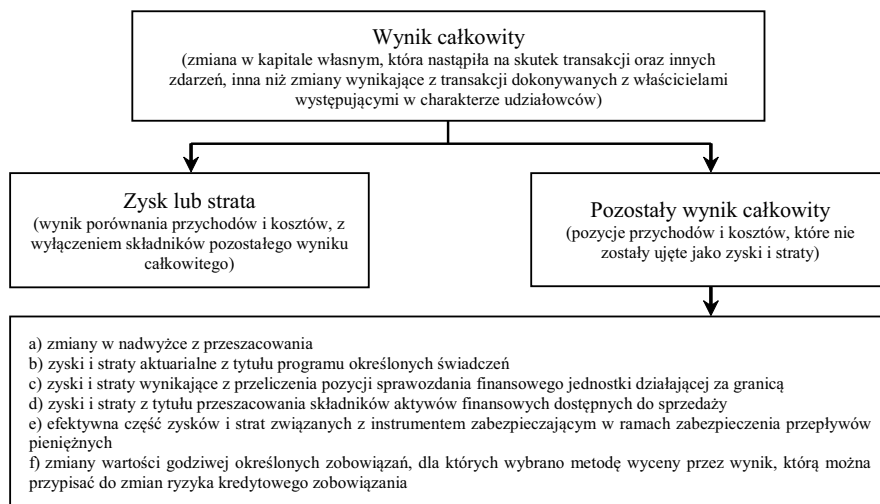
Wynik całkowity
(zmiana w kapitale własnym, która nastąpiła na skutek transakcji oraz innych zdarzeń, inna niż zmiany wynikające z transakcji dokonywanych z właścicielami występującymi w charakterze udziałowców)

Zysk lub strata
(wynik porównania przychodów i kosztów, z wyłączeniem składników pozostałego wyniku całkowitego)

Pozostały wynik całkowity
(pozycje przychodów i kosztów, które nie zostały ujęte jako zyski i straty)

a) zmiany w nadwyżce z przeszacowania
b) zyski i straty aktuarialne z tytułu programu określonych świadczeń
c) zyski i straty wynikające z przeliczenia pozycji sprawozdania finansowego jednostki działającej za granicą
d) zyski i straty z tytułu przeszacowania składników aktywów finansowych dostępnych do sprzedaży
e) efektywna część zysków i strat związanych z instrumentem zabezpieczającym w ramach zabezpieczenia przepływów pieniężnych
f) zmiany wartości godziwej określonych zobowiązań, dla których wybrano metodę wyceny przez wynik, którą można przypisać do zmian ryzyka kredytowego zobowiązania